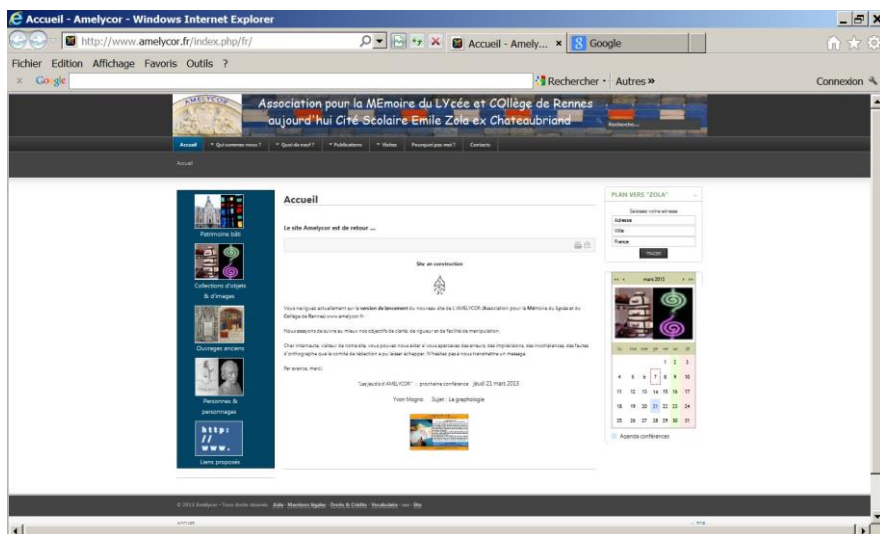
Accueil - Amelycor - Windows Internet Explorer

http://www.amelycor.fr/index.php/fr/

Accueil - Amely... ×

Google

Fichier Edition Affichage Favoris Outils ?

Google

Rechercher · Autres »

Connexion

AMELYCOR

Association pour la MEmoire du LYcée et COllège de Rennes
aujourd'hui Cité Scolaire Emile Zola ex Chateaubriand

Recherche...

Accueil · Qui sommes-nous ? · Quoi de neuf ? · Publications · Visites · Pourquoi pas moi ? · Contacts

Accueil

Patrimoine bâti

Collections d'objets & d'images

Ouvrages anciens

Personnes & personnages

http:// www.

Liens proposés

Accueil

Le site Amelycor est de retour ...

Site en construction

Vous naviguez actuellement sur la version de lancement du nouveau site de L'AMELYCOR (Association pour la Mémoire du lycée et du Collège de Rennes) www.amelycor.fr

Nous essayons de suivre au mieux nos objectifs de clarté, de rigueur et de facilité de manipulation.

Cher internaute, visiteur de notre site, vous pouvez nous aider si vous apercevez des erreurs, des imprécisions, des incohérences, des fautes d'orthographe que le comité de rédaction a pu laisser échapper. N'hésitez pas à nous transmettre un message.

Par avance, merci.

"Les jeudis d'AMELYCOR" : prochaine conférence : Jeudi 21 mars 2013

Yvon Magne Sujet : La graphologie

PLAN VERS "ZOLA"

Saisissez votre adresse

Adresse

Ville

France

TRACER

mars 2013

| lu | ma | me | je | ve | sa | di |
|---|---|---|---|---|---|---|
| | | | | 1 | 2 | 3 |
| 4 | 5 | 6 | 7 | 8 | 9 | 10 |
| 11 | 12 | 13 | 14 | 15 | 16 | 17 |
| 18 | 19 | 20 | 21 | 22 | 23 | 24 |
| 25 | 26 | 27 | 28 | 29 | 30 | 31 |

Agenda conférences

© 2013 Amelycor - Tous droits réservés · Aide · Mentions légales · Droits & Crédits · Vocabulaire · Site